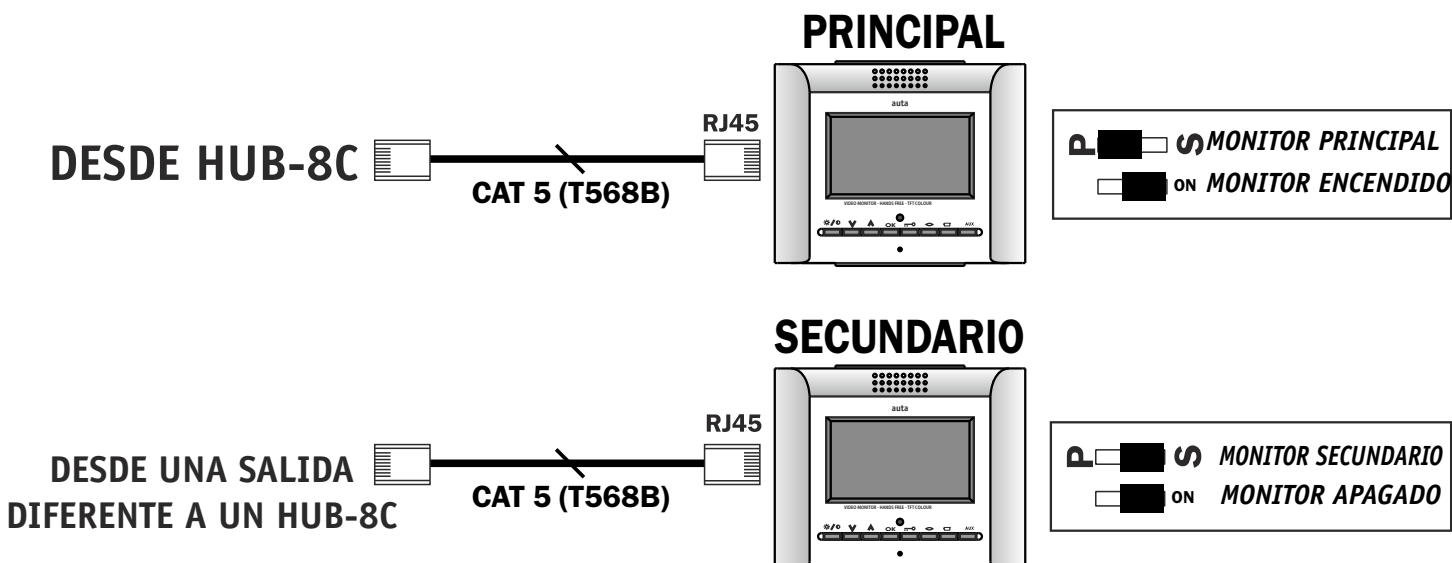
PRINCIPAL

DESDE HUB-8C

RJ45

CAT 5 (T568B)

auta

VIDEO MONITOR - HANDS FREE - TFT COLOUR

OK

AUX

P S MONITOR PRINCIPAL

ON MONITOR ENCENDIDO

SECUNDARIO

DESDE UNA SALIDA DIFERENTE A UN HUB-8C

RJ45

CAT 5 (T568B)

auta

VIDEO MONITOR - HANDS FREE - TFT COLOUR

OK

AUX

P S MONITOR SECUNDARIO

ON MONITOR APAGADO